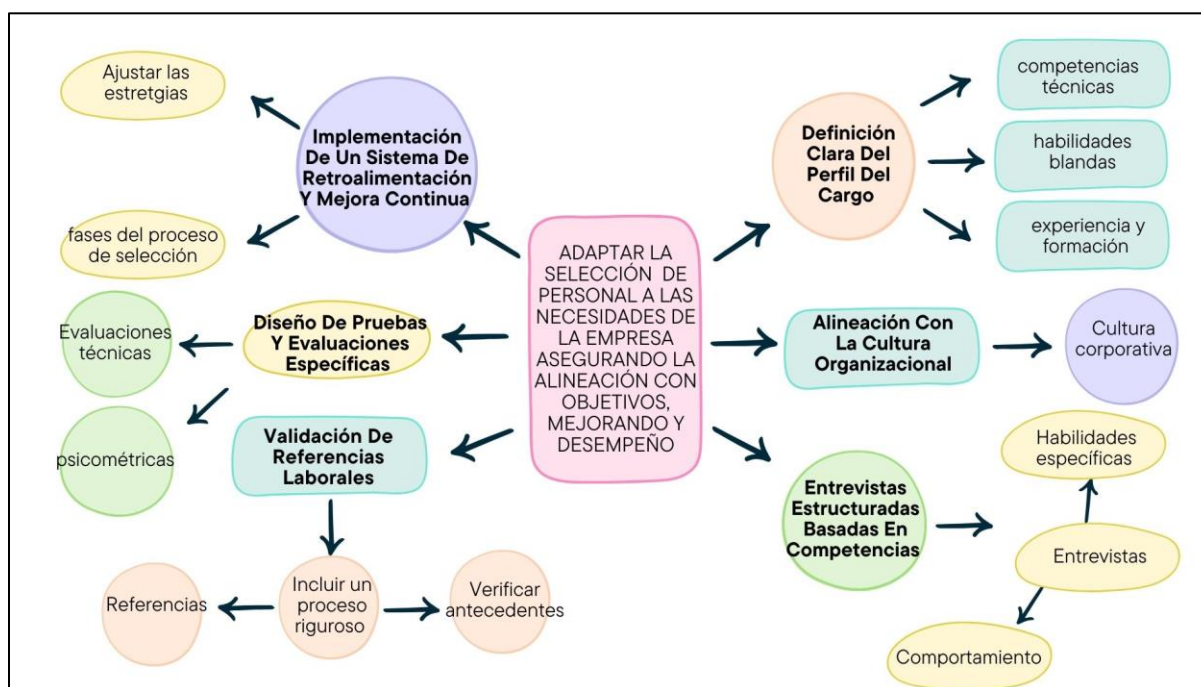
ADAPTAR LA SELECCIÓN DE PERSONAL A LAS NECESIDADES DE LA EMPRESA ASEGURANDO LA ALINEACIÓN CON OBJETIVOS, MEJORANDO Y DESEMPEÑO

Implementación De Un Sistema De Retroalimentación Y Mejora Continua

Ajustar las estretgias

fases del proceso de selección

Diseño De Pruebas Y Evaluaciones Específicas

Evaluaciones técnicas

psicométricas

Validación De Referencias Laborales

Incluir un proceso riguroso

Referencias

Verificar antecedentes

Definición Clara Del Perfil Del Cargo

competencias técnicas

habilidades blandas

experiencia y formación

Alineación Con La Cultura Organizacional

Cultura corporativa

Entrevistas Estructuradas Basadas En Competencias

Entrevistas

Habilidades específicas

Comportamiento